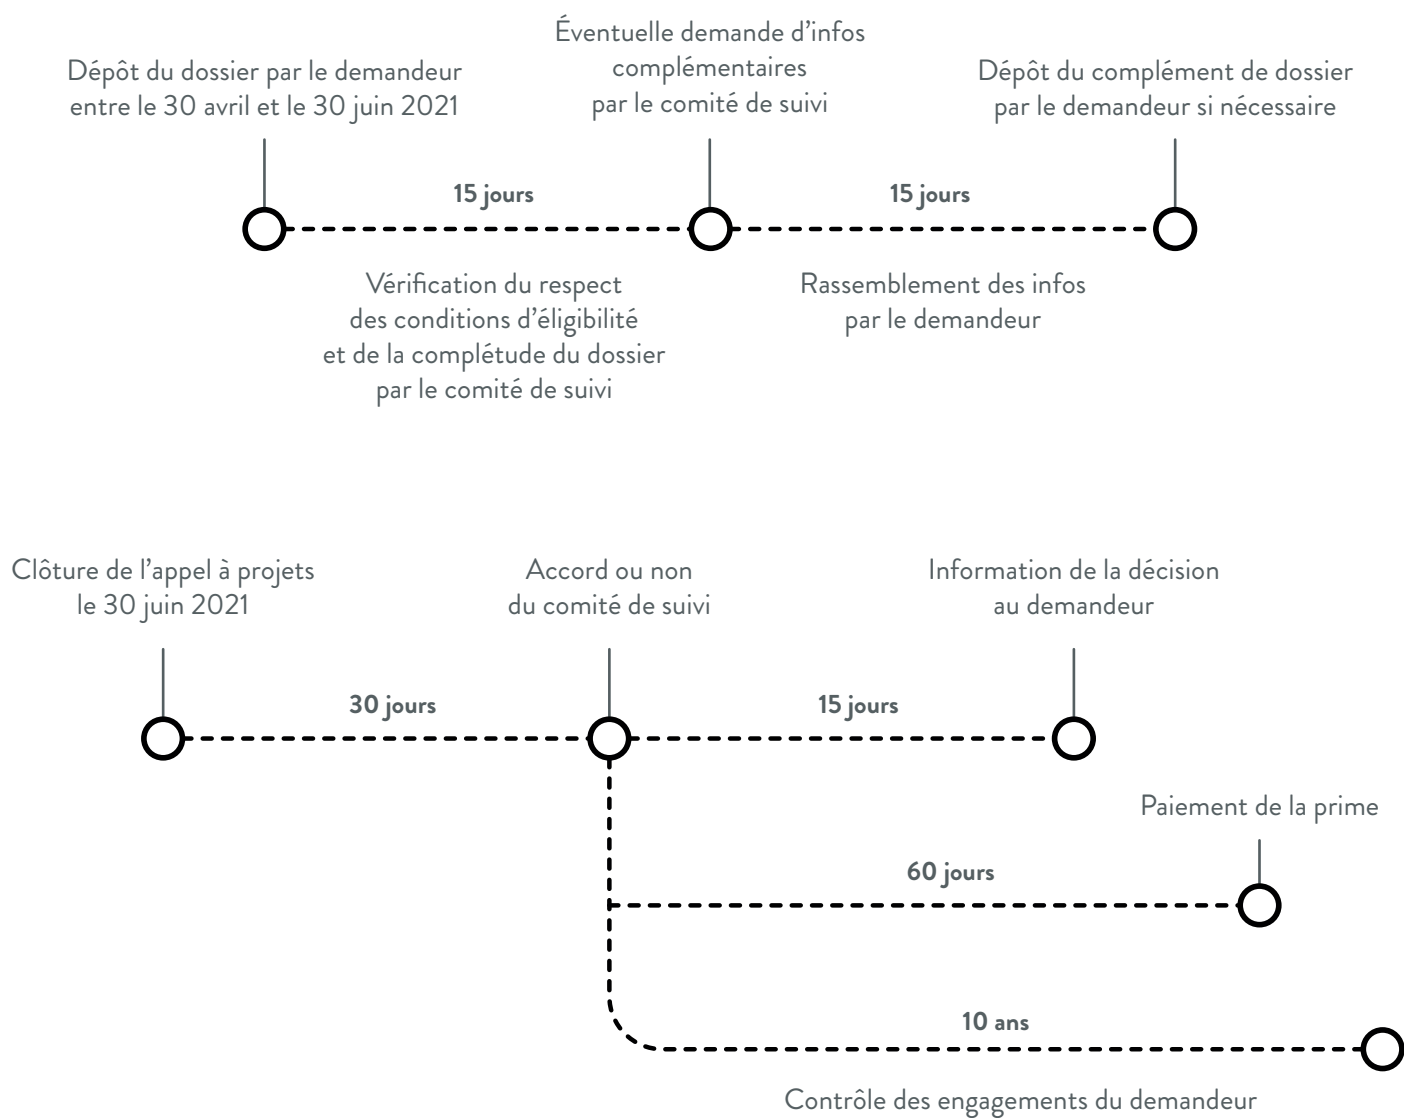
Dépôt du dossier par le demandeur entre le 30 avril et le 30 juin 2021

Éventuelle demande d'infos complémentaires par le comité de suivi

Dépôt du complément de dossier par le demandeur si nécessaire

15 jours

15 jours

Vérification du respect des conditions d'éligibilité et de la complétude du dossier par le comité de suivi

Rassemblement des infos par le demandeur

Clôture de l'appel à projets le 30 juin 2021

Accord ou non du comité de suivi

Information de la décision au demandeur

30 jours

15 jours

Paiement de la prime

60 jours

10 ans

Contrôle des engagements du demandeur